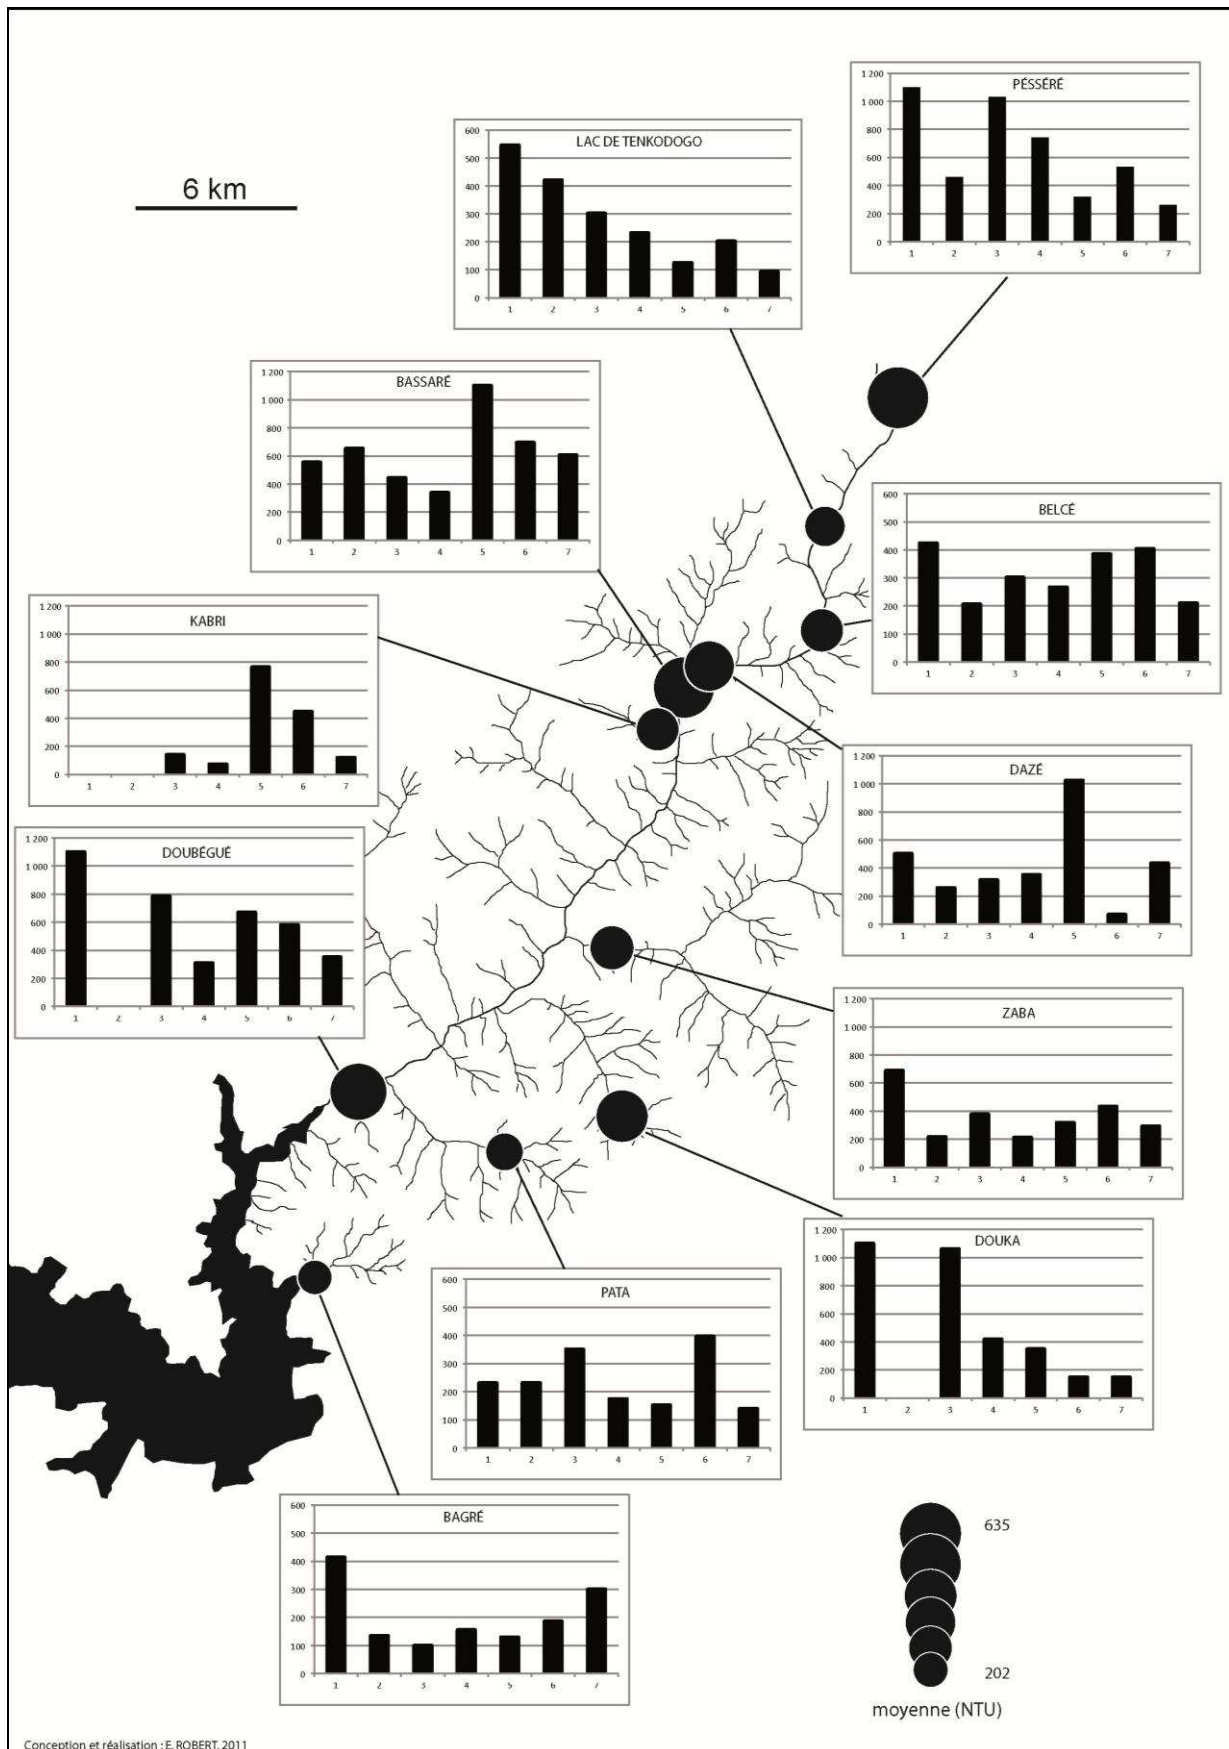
6 km

LAC DE TENKODOGO
600
500
400
300
200
100
0
1 2 3 4 5 6 7

PÉSSÉRÉ
1 200
1 000
800
600
400
200
0
1 2 3 4 5 6 7

BASSARÉ
1 200
1 000
800
600
400
200
0
1 2 3 4 5 6 7

BELCÉ
600
500
400
300
200
100
0
1 2 3 4 5 6 7

KABRI
1 200
1 000
800
600
400
200
0
1 2 3 4 5 6 7

DAZÉ
1 200
1 000
800
600
400
200
0
1 2 3 4 5 6 7

DOUBÉGUÉ
1 200
1 000
800
600
400
200
0
1 2 3 4 5 6 7

ZABA
1 200
1 000
800
600
400
200
0
1 2 3 4 5 6 7

DOUKA
1 200
1 000
800
600
400
200
0
1 2 3 4 5 6 7

PATA
600
500
400
300
200
100
0
1 2 3 4 5 6 7

BAGRÉ
600
500
400
300
200
100
0
1 2 3 4 5 6 7

635
202
moyenne (NTU)

Conception et réalisation : E. ROBERT, 2011